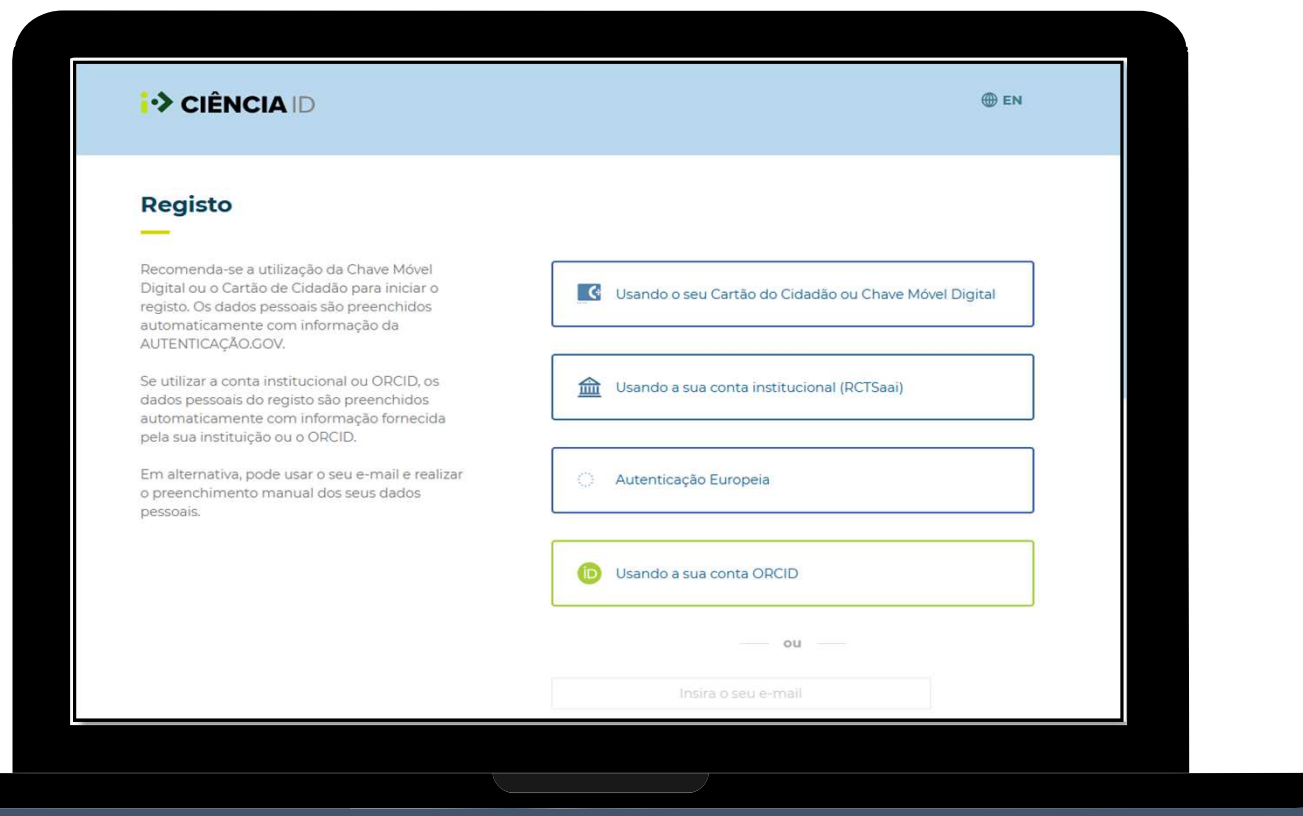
CIÊNCIA ID

EN

Registo

Recomenda-se a utilização da Chave Móvel Digital ou o Cartão de Cidadão para iniciar o registo. Os dados pessoais são preenchidos automaticamente com informação da AUTENTICAÇÃO.GOV.

Se utilizar a conta institucional ou ORCID, os dados pessoais do registo são preenchidos automaticamente com informação fornecida pela sua instituição ou o ORCID.

Em alternativa, pode usar o seu e-mail e realizar o preenchimento manual dos seus dados pessoais.

Usando o seu Cartão do Cidadão ou Chave Móvel Digital

Usando a sua conta institucional (RCTSaai)

Autenticação Europeia

iD Usando a sua conta ORCID

ou

Insira o seu e-mail